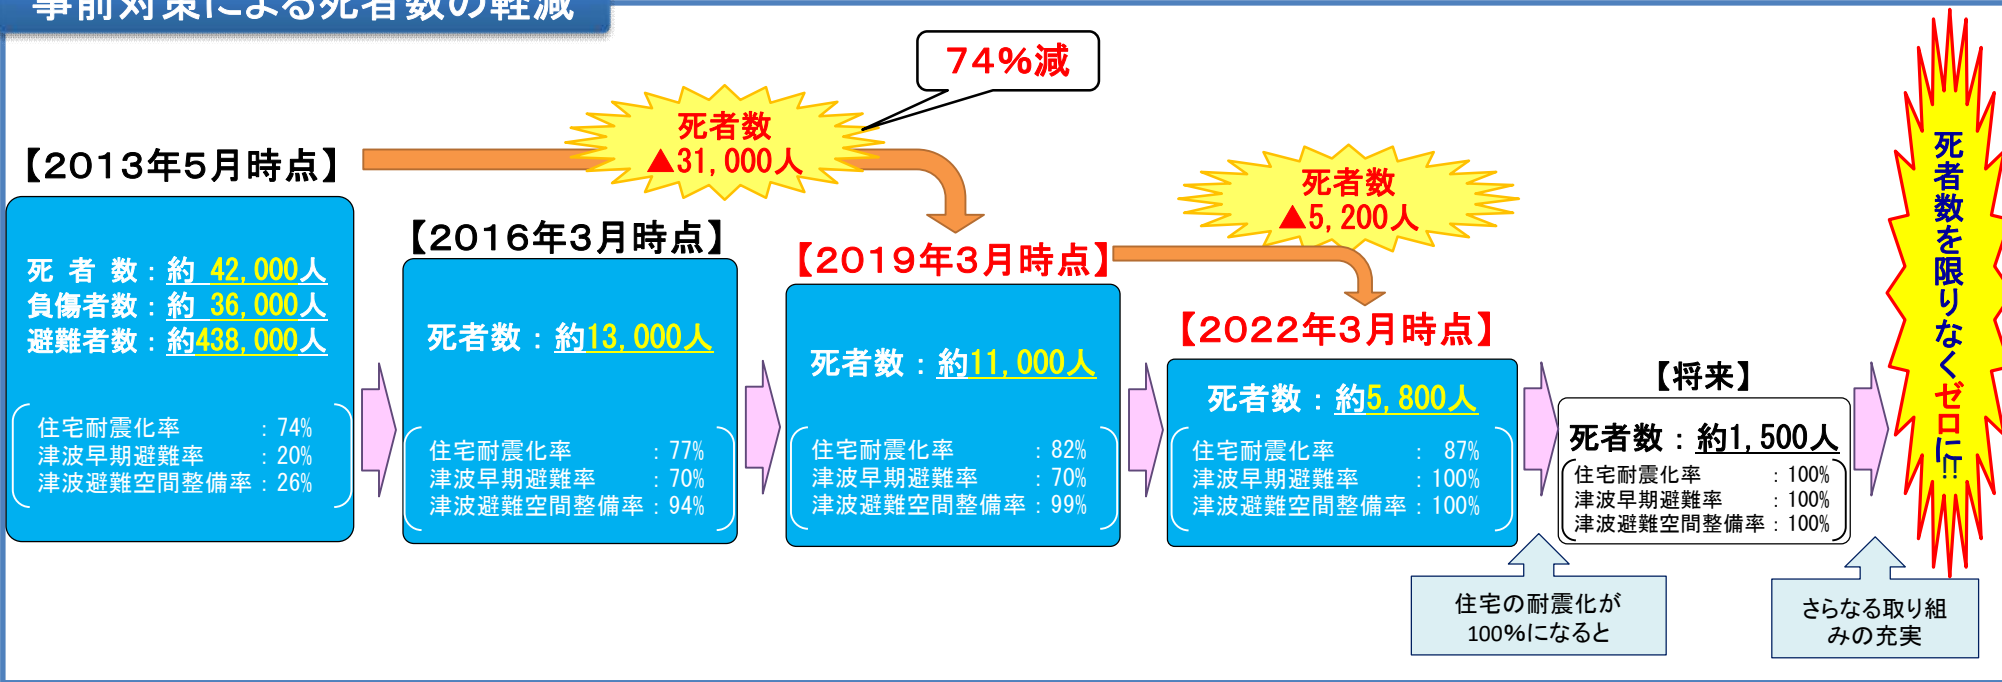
事前対策による死者数の軽減

74%減

死者数
▲31,000人

【2013年5月時点】

死 者 数：約 42,000人
負傷者数：約 36,000人
避難者数：約438,000人

住宅耐震化率 ：74%
津波早期避難率 ：20%
津波避難空間整備率：26%

【2016年3月時点】

死者数：約13,000人

住宅耐震化率 ：77%
津波早期避難率 ：70%
津波避難空間整備率：94%

【2019年3月時点】

死者数：約11,000人

住宅耐震化率 ：82%
津波早期避難率 ：70%
津波避難空間整備率：99%

死者数
▲5,200人

【2022年3月時点】

死者数：約5,800人

住宅耐震化率 ： 87%
津波早期避難率 ：100%
津波避難空間整備率：100%

【将来】

死者数：約1,500人

住宅耐震化率 ：100%
津波早期避難率 ：100%
津波避難空間整備率：100%

死者数を限りなくゼロに!!

住宅の耐震化が100%になると

さらなる取り組みの充実